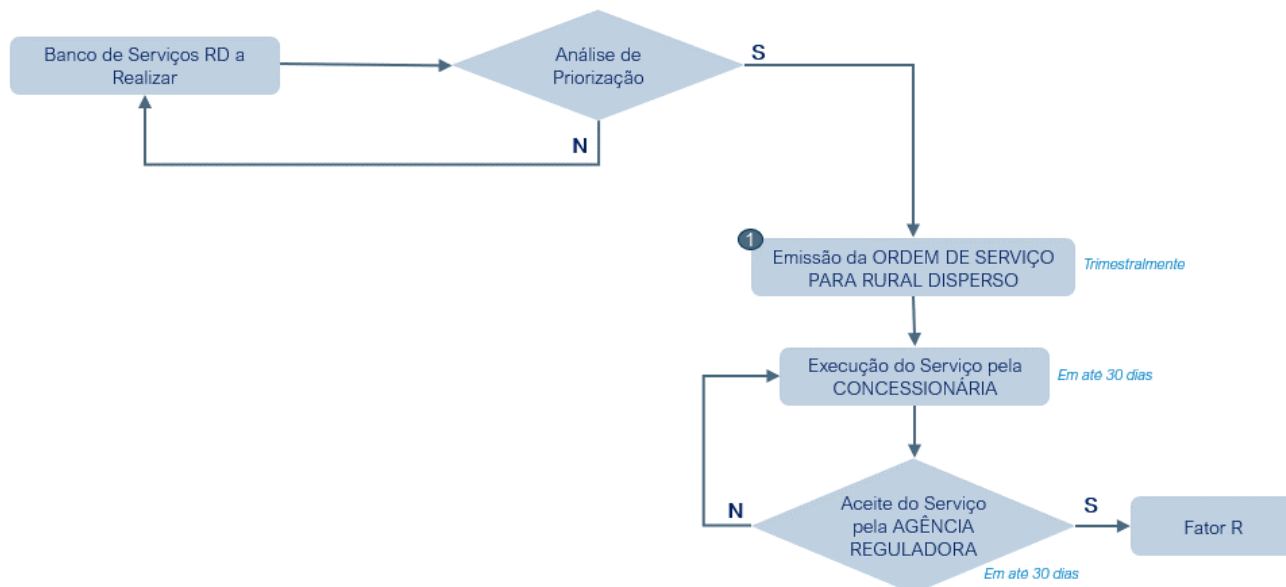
Banco de Serviços RD a Realizar

Análise de Priorização

S

N

1

Emissão da ORDEM DE SERVIÇO PARA RURAL DISPERSO

Trimestralmente

Execução do Serviço pela CONCESSIONÁRIA

Em até 30 dias

N

Aceite do Serviço pela AGÊNCIA REGULADORA

S

Fator R

Em até 30 dias